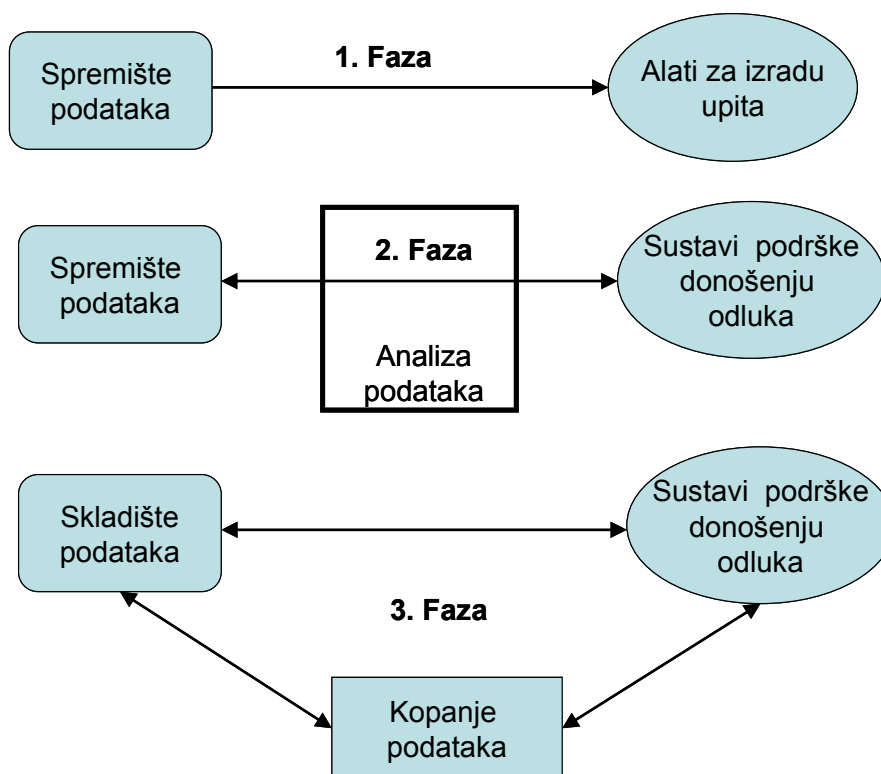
Spremište podataka

1. Faza

Alati za izradu upita

Spremište podataka

2. Faza

Analiza podataka

Sustavi podrške donošenju odluka

Skladište podataka

Sustavi podrške donošenju odluka

3. Faza

Kopanje podataka